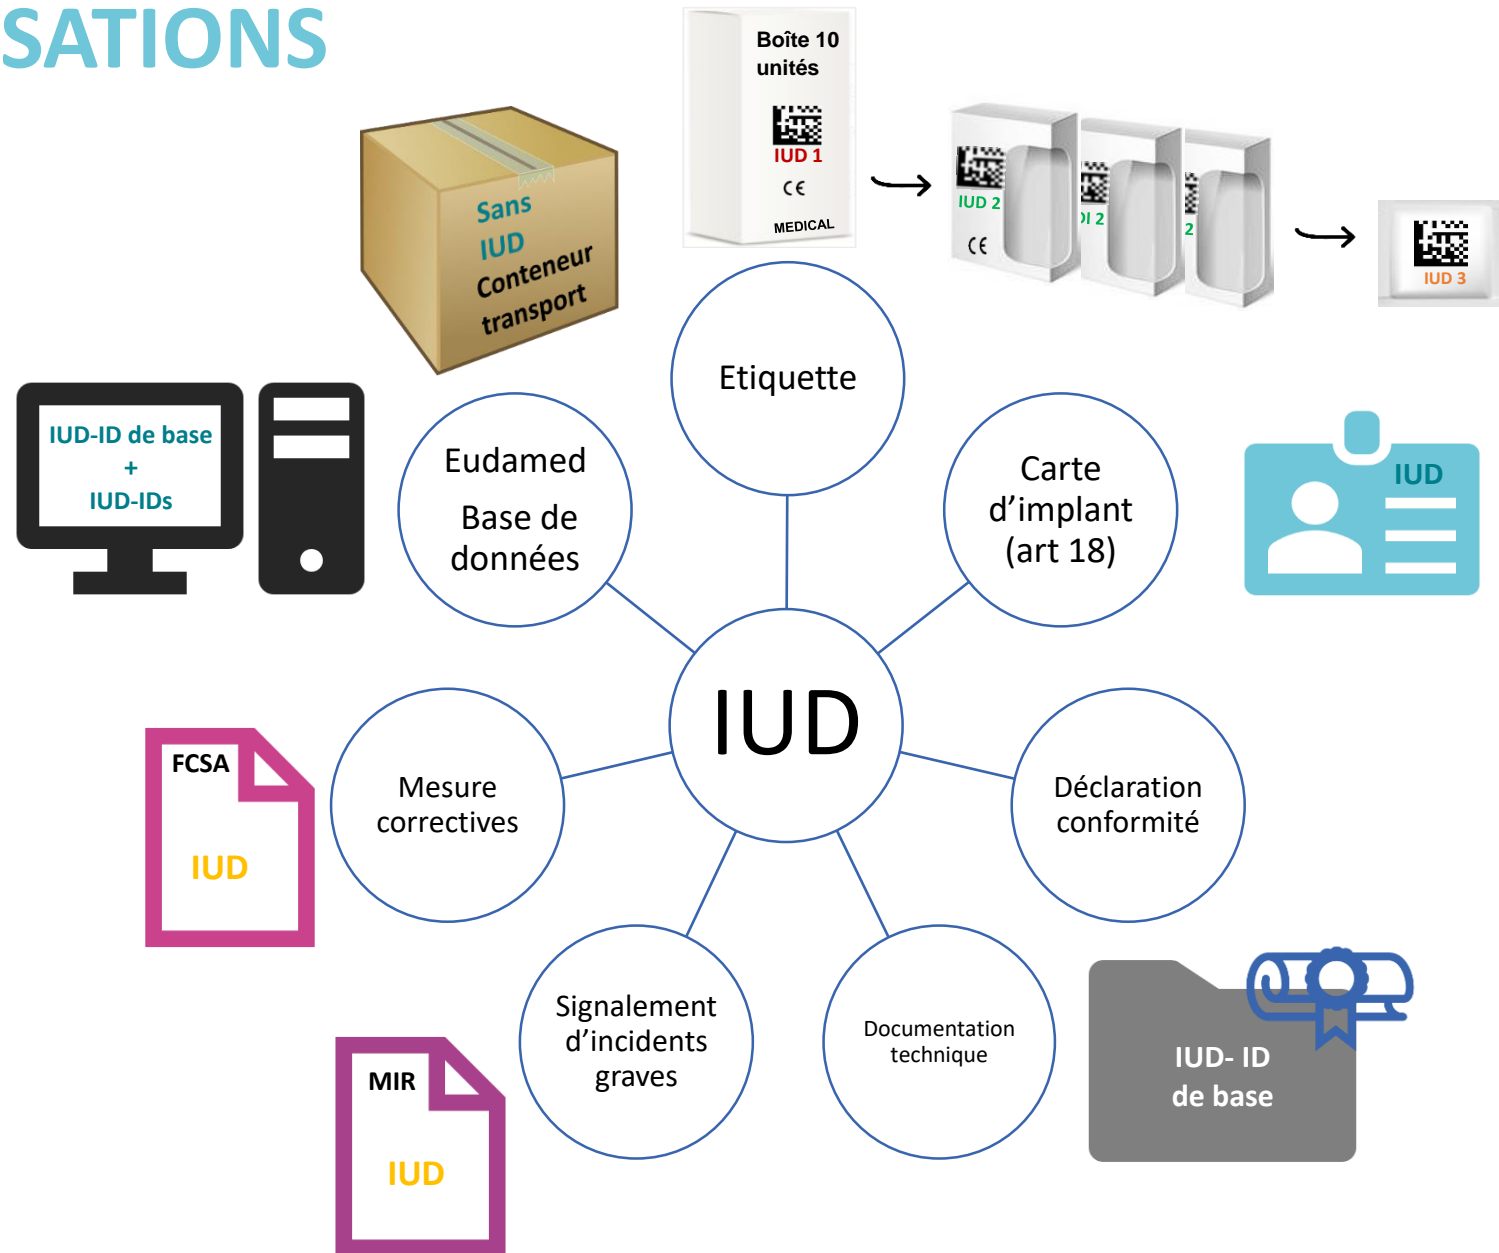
SATIONS

Sans IUD Conteneur transport

Boîte 10 unités

IUD 1

CE

MEDICAL

IUD 2

CE

I 2

2

IUD 3

Etiquette

Eudamed Base de données

Carte d'implant (art 18)

IUD-ID de base + IUD-IDs

IUD

IUD

Mesure correctives

Déclaration conformité

FCSA

IUD

Signalement d'incidents graves

Documentation technique

IUD- ID de base

MIR

IUD